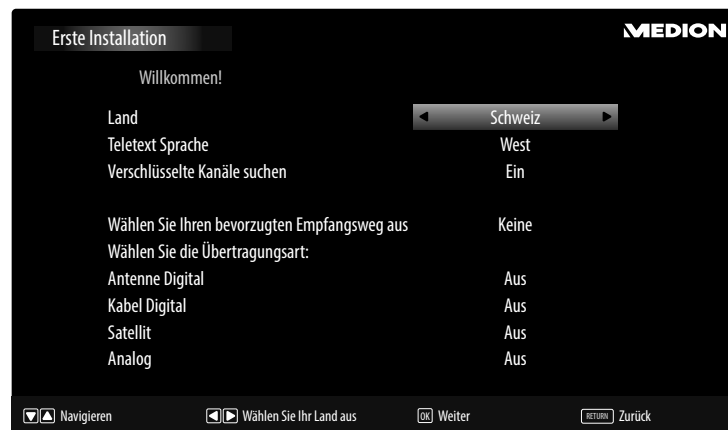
Erste Installation

MEDION

Willkommen!

| | |
|---|---|
| Land | ◄ Schweiz ► |
| Teletext Sprache | West |
| Verschlüsselte Kanäle suchen | Ein |
| | |
| Wählen Sie Ihren bevorzugten Empfangsweg aus | Keine |
| Wählen Sie die Übertragungsart: | |
| Antenne Digital | Aus |
| Kabel Digital | Aus |
| Satellit | Aus |
| Analog | Aus |

▼▲ Navigieren ◄► Wählen Sie Ihr Land aus OK Weiter RETURN Zurück